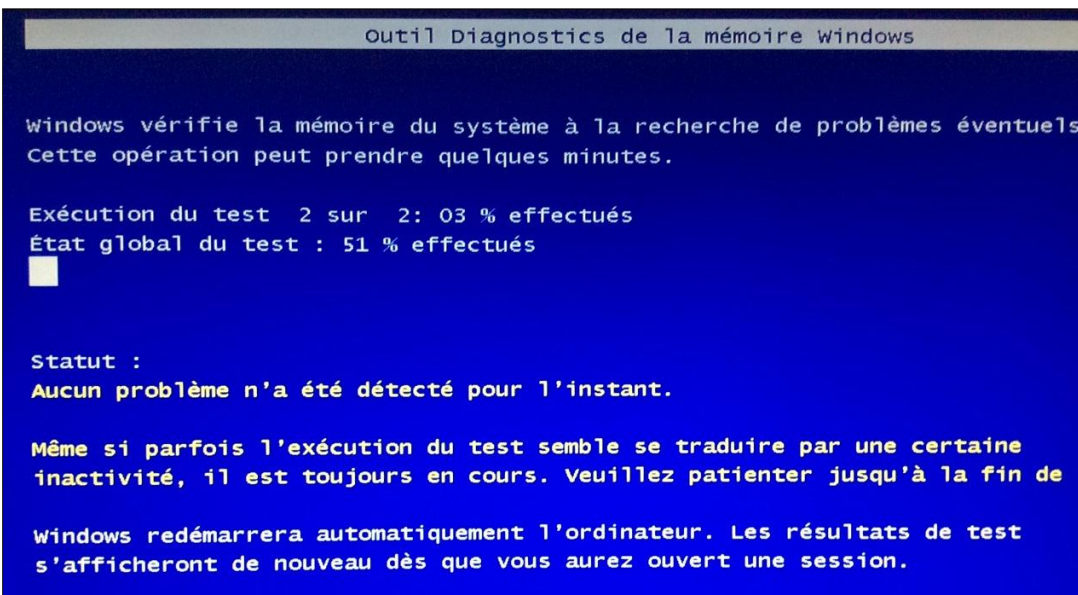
Outil Diagnostics de la mémoire Windows

Windows vérifie la mémoire du système à la recherche de problèmes éventuels
Cette opération peut prendre quelques minutes.

Exécution du test 2 sur 2: 03 % effectués
État global du test : 51 % effectués

Statut :
Aucun problème n'a été détecté pour l'instant.

Même si parfois l'exécution du test semble se traduire par une certaine inactivité, il est toujours en cours. Veuillez patienter jusqu'à la fin de

Windows redémarrera automatiquement l'ordinateur. Les résultats de test s'afficheront de nouveau dès que vous aurez ouvert une session.